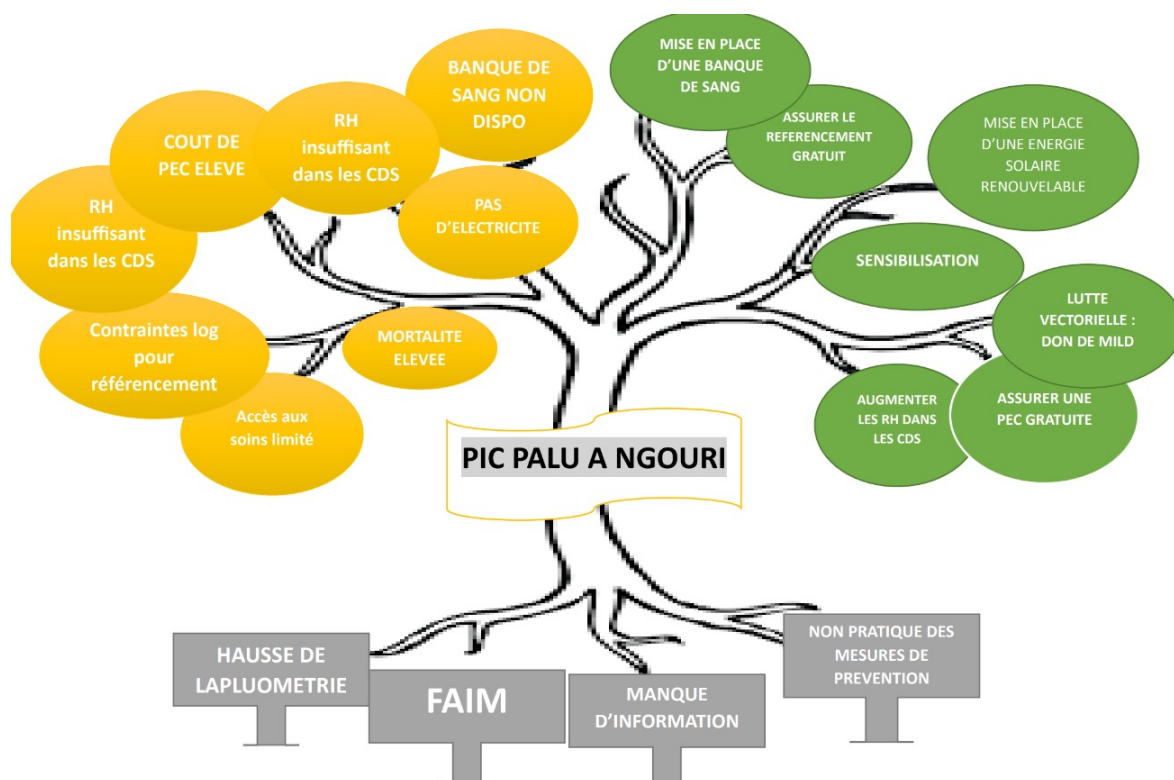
BANQUE DE SANG NON DISPO

RH insuffisant dans les CDS

COUT DE PEC ELEVE

RH insuffisant dans les CDS

PAS D'ELECTRICITE

Contraintes log pour référencement

MORTALITE ELEVEE

Accès aux soins limité

MISE EN PLACE D'UNE BANQUE DE SANG

ASSURER LE REFERENCEMENT GRATUIT

MISE EN PLACE D'UNE ENERGIE SOLAIRE RENOUVELABLE

SENSIBILISATION

LUTTE VECTORIELLE : DON DE MILD

AUGMENTER LES RH DANS LES CDS

ASSURER UNE PEC GRATUITE

PIC PALU A NGOURI

HAUSSE DE LAPLUOMETRIE

FAIM

MANQUE D'INFORMATION

NON PRATIQUE DES MESURES DE PREVENTION